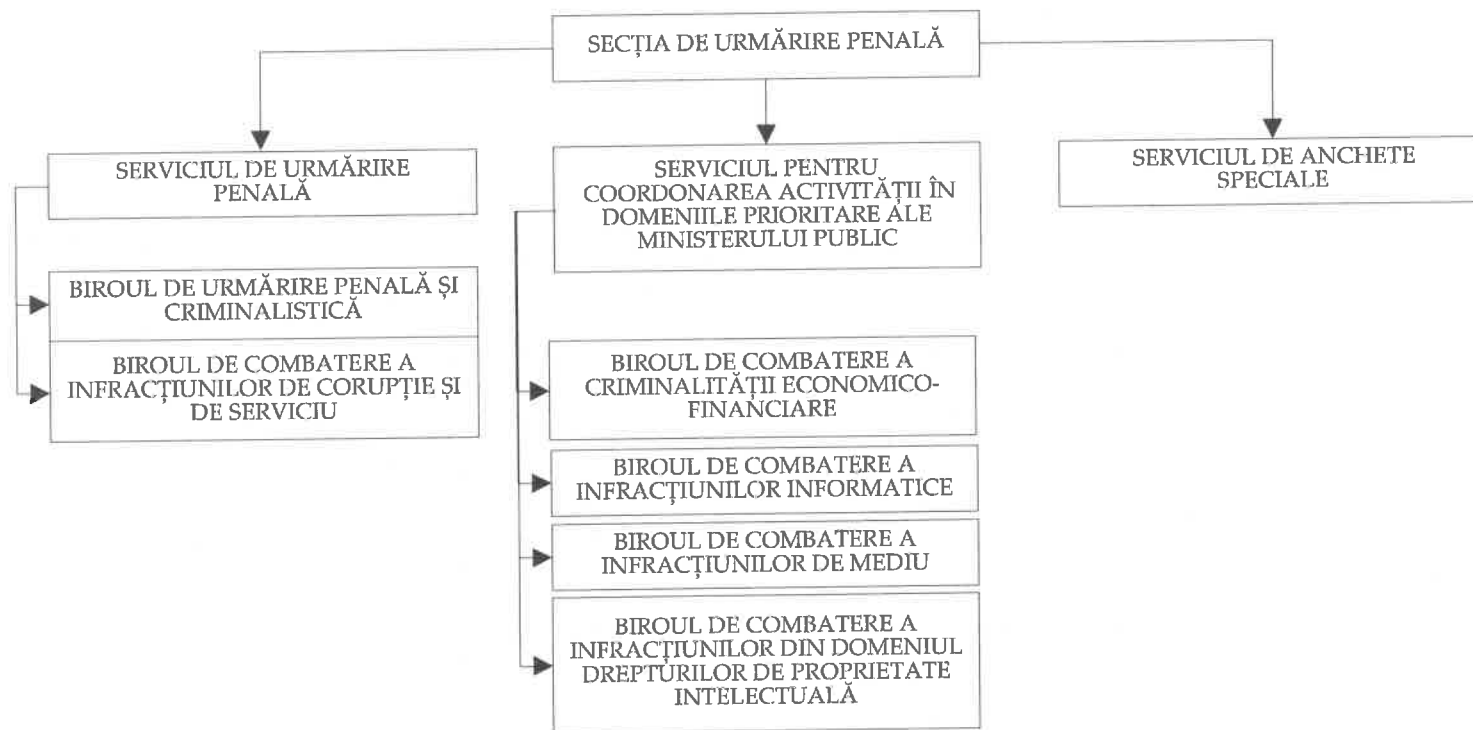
SECȚIA DE URMĂRIRE PENALĂ

SERVICIUL DE URMĂRIRE PENALĂ

BIROUL DE URMĂRIRE PENALĂ ȘI CRIMINALISTICĂ

BIROUL DE COMBATERE A INFRACȚIUNILOR DE CORUPȚIE ȘI DE SERVICIU

SERVICIUL PENTRU COORDONAREA ACTIVITĂȚII ÎN DOMENIILE PRIORITARE ALE MINISTERULUI PUBLIC

BIROUL DE COMBATERE A CRIMINALITĂȚII ECONOMICO-FINANCIARE

BIROUL DE COMBATERE A INFRACȚIUNILOR INFORMATICE

BIROUL DE COMBATERE A INFRACȚIUNILOR DE MEDIU

BIROUL DE COMBATERE A INFRACȚIUNILOR DIN DOMENIUL DREPTURILOR DE PROPRIETATE INTELECTUALĂ

SERVICIUL DE ANCHETE SPECIALE